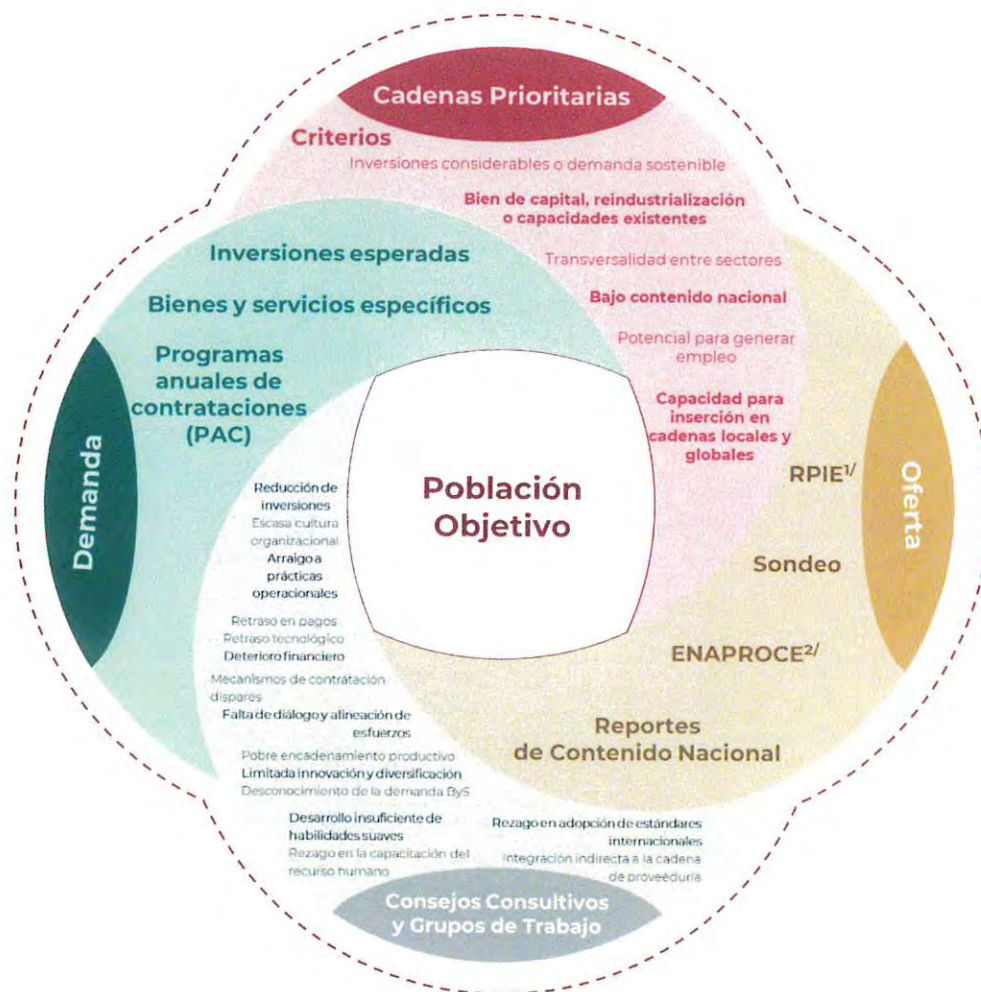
Cadenas Prioritarias

Criterios

Inversiones considerables o demanda sostenible

Bien de capital, reindustrialización o capacidades existentes

Transversalidad entre sectores

Bajo contenido nacional

Potencial para generar empleo

Capacidad para inserción en cadenas locales y globales

Inversiones esperadas

Bienes y servicios específicos

Programas anuales de contrataciones (PAC)

Demanda

Población Objetivo

Oferta

RPIE$^{1/}$

Sondeo

ENAPROCE$^{2/}$

Reportes de Contenido Nacional

Reducción de inversiones

Escasa cultura organizacional

Arraigo a prácticas operacionales

Retraso en pagos

Retraso tecnológico

Deterioro financiero

Mecanismos de contratación dispares

Falta de diálogo y alineación de esfuerzos

Pobre encadenamiento productivo

Limitada innovación y diversificación

Desconocimiento de la demanda ByS

Desarrollo insuficiente de habilidades suaves

Rezago en la capacitación del recurso humano

Rezago en adopción de estándares internacionales

Integración indirecta a la cadena de proveeduría

Consejos Consultivos y Grupos de Trabajo